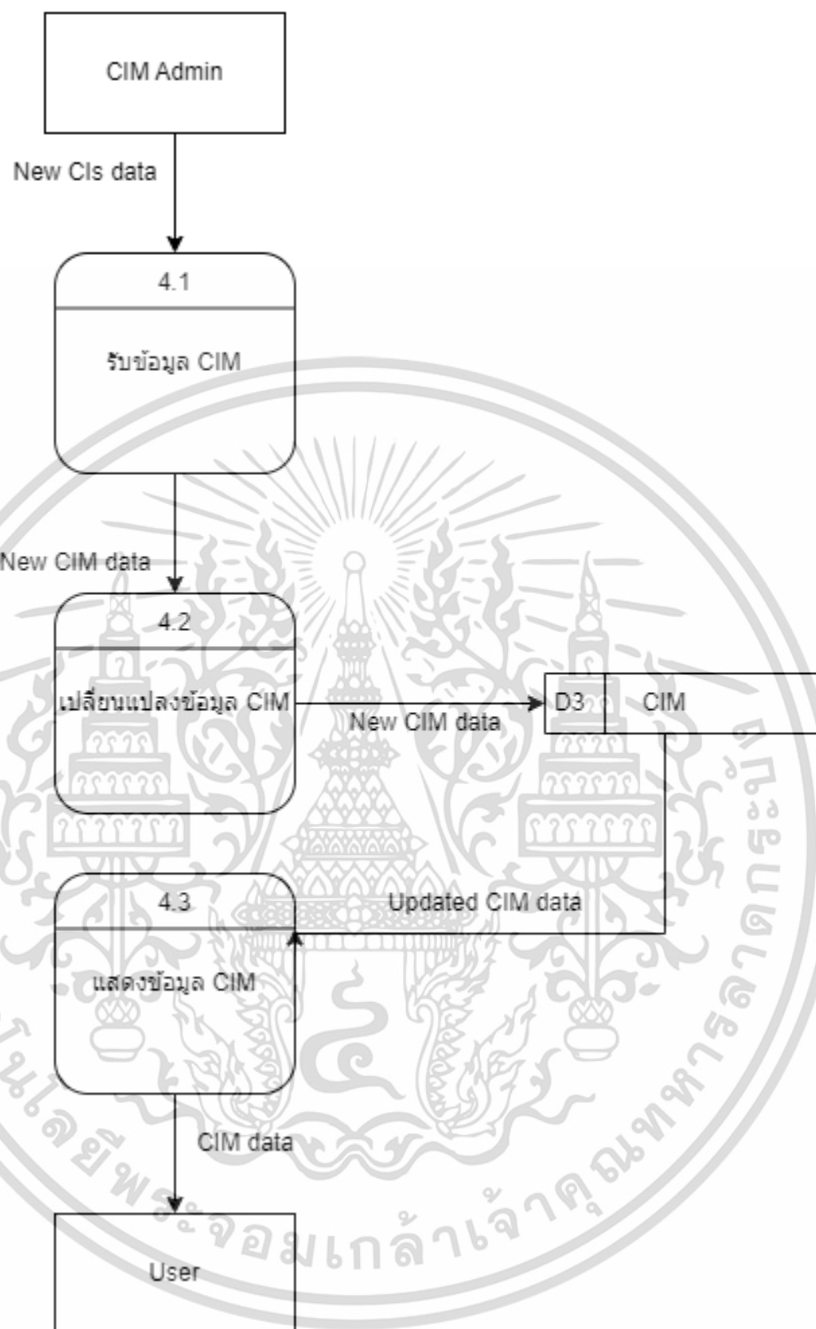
CIM Admin

New CIs data

4.1

รับข้อมูล CIM

New CIM data

4.2

เปลี่ยนแปลงข้อมูล CIM

New CIM data

D3 | CIM

4.3

Updated CIM data

แสดงข้อมูล CIM

CIM data

User

โนโลยีพระจอมเกล้าเจ้าคุณทหารลาดกระบัง